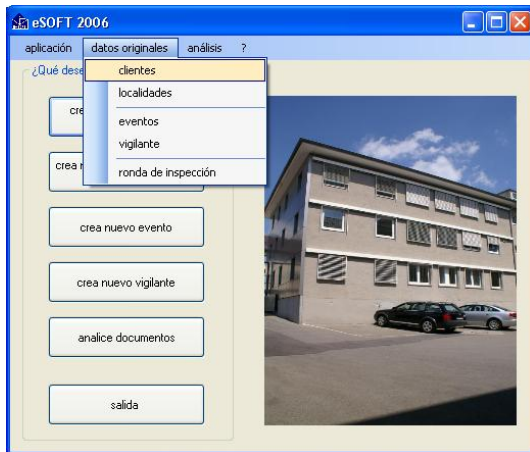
eSOFT 2006

aplicación datos originales análisis ?

¿Qué dese

clientes
localidades
eventos
vigilante
ronda de inspección

cre

crea r

crea nuevo evento

crea nuevo vigilante

analice documentos

salida